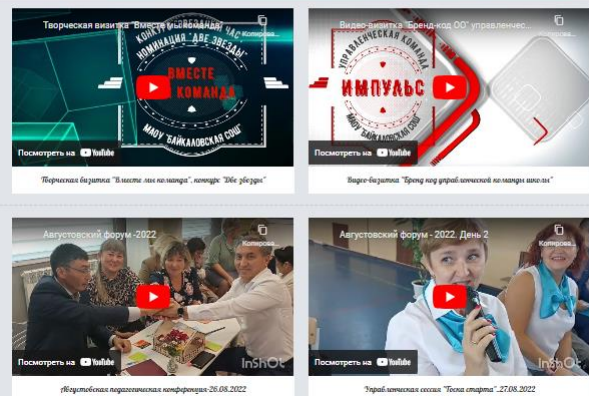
Творческая визитка "Вместе мы команда"
Копиров...
КОНКУРС "КЛАССНЫЙ ЧАС"
НОМИНАЦИЯ "ДВЕ ЗВЕЗДЫ"
ВМЕСТЕ МЫ КОМАНДА
МАОУ "БАЙКАЛОВСКАЯ СОШ"
Посмотреть на YouTube

Творческая визитка "Вместе мы команда", конкурс "Две звезды"

Видео-визитка "Бренд-код ОО" управленчес...
Копиров...
УПРАВЛЕНЧЕСКАЯ КОМАНДА
ИМПУЛЬС
МАОУ "БАЙКАЛОВСКАЯ СОШ"
Посмотреть на YouTube

Видео-визитка "Бренд код управленческой команды школы"

Августовский форум -2022
Копиров...
Посмотреть на YouTube
InShOt

Августовская педагогическая конференция-26.08.2022

Августовский форум - 2022. День 2
Копирова...
Посмотреть на YouTube
InShOt

"Управленческая сессия "Точка старта".27.08.2022